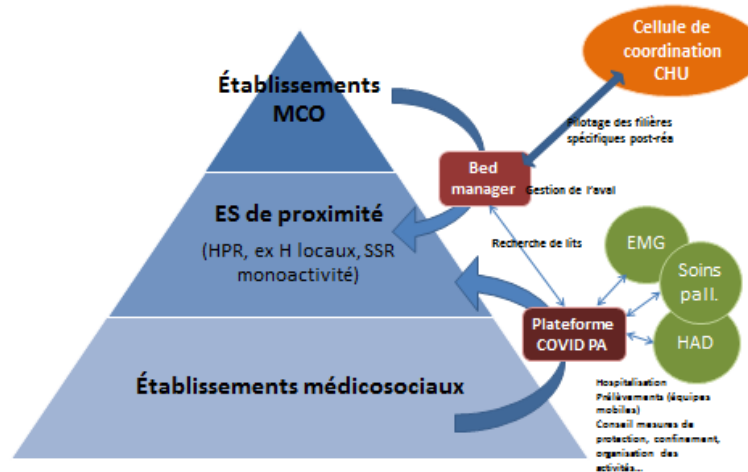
Cellule de coordination CHU

Établissements MCO

Pilotage des filières spécifiques post-réa

Bed manager

Gestion de l'aval

ES de proximité

(HPR, ex H locaux, SSR monoactivité)

Recherche de lits

EMG

Soins pall.

HAD

Plateforme COVID PA

Établissements médicosociaux

Hospitalisation
Prélèvements (équipes mobiles)
Conseil mesures de protection, confinement, organisation des activités...